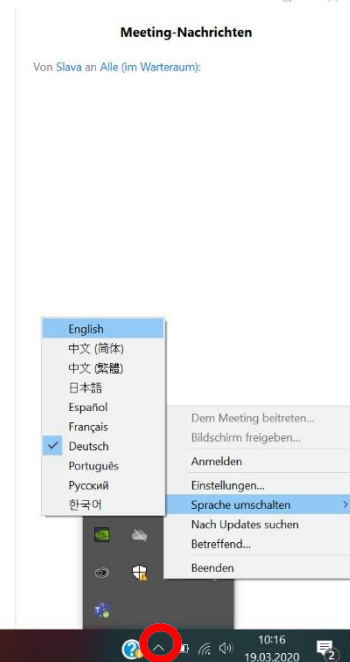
Meeting-Nachrichten

Von Slava an Alle (im Warteraum):

English
中文 (简体)
中文 (繁體)
日本語
Español
Français
✓ Deutsch
Português
Русский
한국어

Dem Meeting beitreten...
Bildschirm freigeben...
Anmelden
Einstellungen...
Sprache umschalten
Nach Updates suchen
Betreffend...
Beenden

10:16
19.03.2020

2